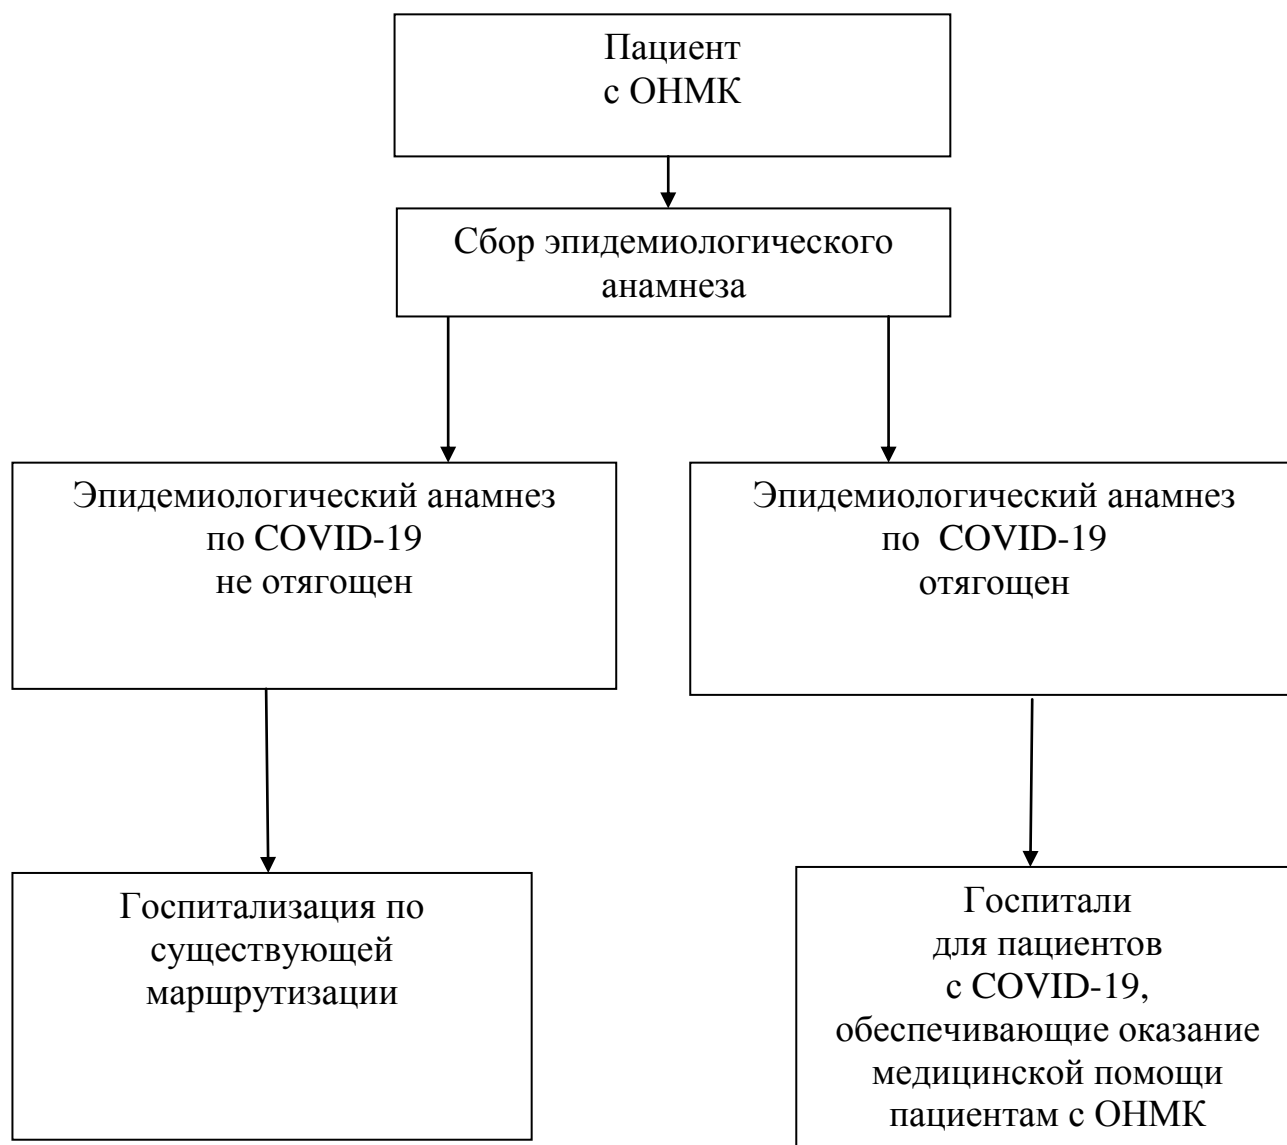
Пациент
с ОНМК

Сбор эпидемиологического анамнеза

Эпидемиологический анамнез по COVID-19 не отягощен

Эпидемиологический анамнез по COVID-19 отягощен

Госпитализация по существующей маршрутизации

Госпитали для пациентов с COVID-19, обеспечивающие оказание медицинской помощи пациентам с ОНМК